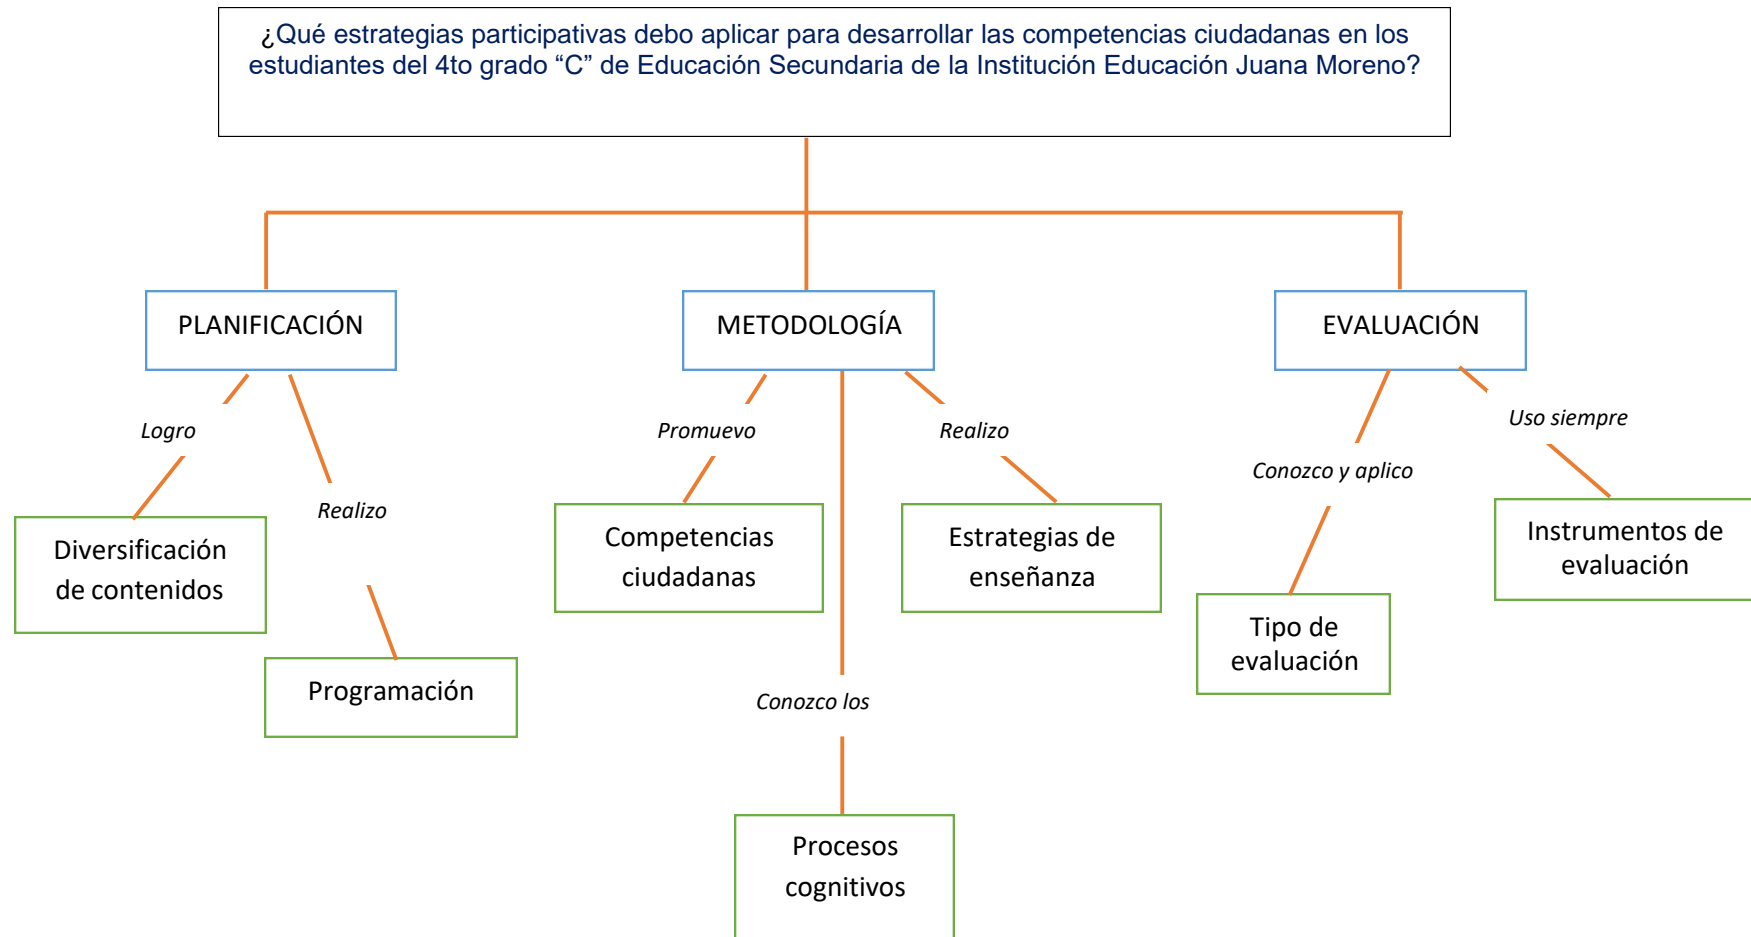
¿Qué estrategias participativas debo aplicar para desarrollar las competencias ciudadanas en los estudiantes del 4to grado “C” de Educación Secundaria de la Institución Educación Juana Moreno?

PLANIFICACIÓN

Logro

Diversificación de contenidos

Realizo

Programación

METODOLOGÍA

Promuevo

Competencias ciudadanas

Conozco los

Procesos cognitivos

Realizo

Estrategias de enseñanza

EVALUACIÓN

Conozco y aplico

Tipo de evaluación

Uso siempre

Instrumentos de evaluación